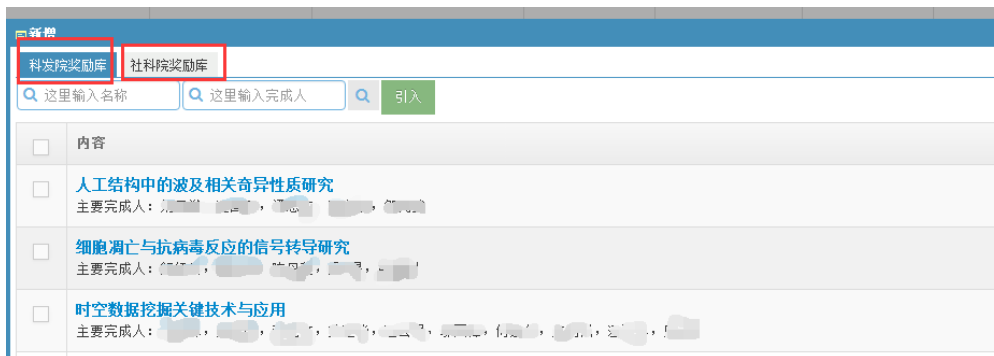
新增

科发院奖励库

社科院奖励库

这里输入名称

这里输入完成人

引入

内容

人工结构中的波及相关奇异性质研究
主要完成人：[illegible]

细胞凋亡与抗病毒反应的信号转导研究
主要完成人：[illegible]

时空数据挖掘关键技术与应用
主要完成人：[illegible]